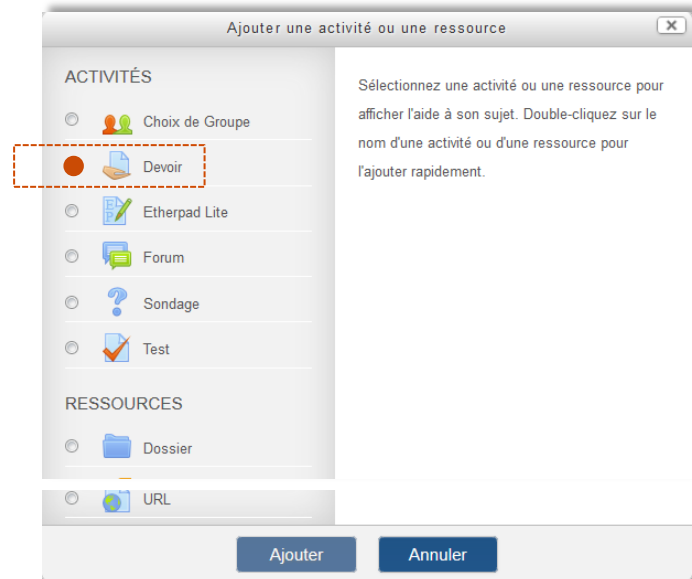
Ajouter une activité ou une ressource

ACTIVITÉS

Choix de Groupe

Devoir

Etherpad Lite

Forum

Sondage

Test

RESSOURCES

Dossier

URL

Sélectionnez une activité ou une ressource pour afficher l'aide à son sujet. Double-cliquez sur le nom d'une activité ou d'une ressource pour l'ajouter rapidement.

Ajouter

Annuler